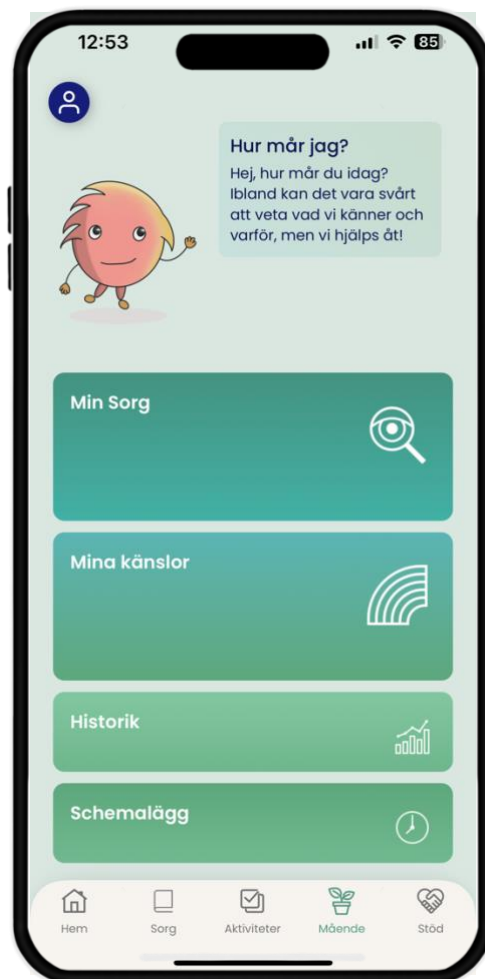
12:53

85

Hur mår jag?
Hej, hur mår du idag? Ibland kan det vara svårt att veta vad vi känner och varför, men vi hjälps åt!

Min Sorg

Mina känslor

Historik

Schemalägg

Hem
Sorg
Aktiviteter
Mående
Stöd